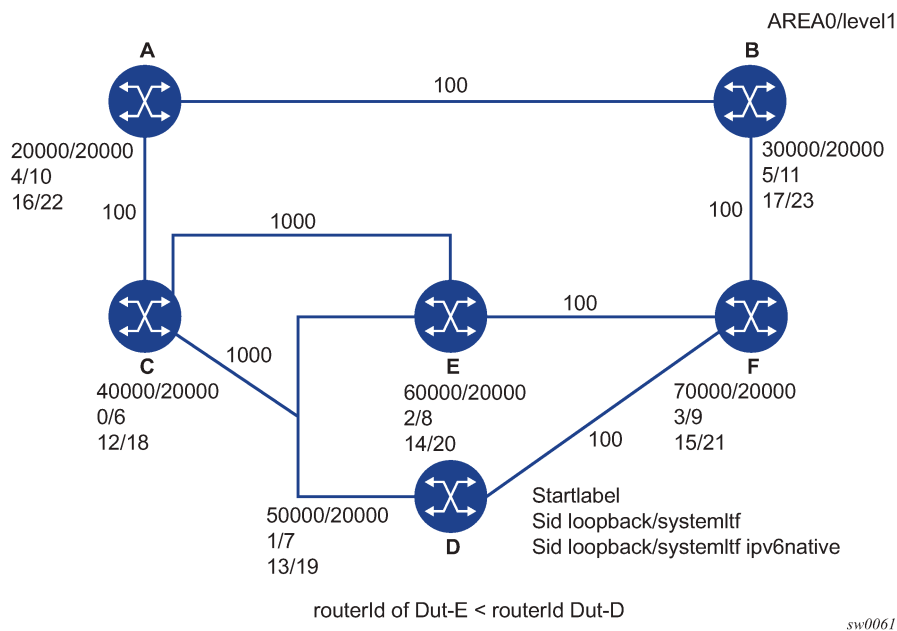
AREA0/level1

A

B

100

20000/20000
4/10
16/22

30000/20000
5/11
17/23

100

1000

100

100

C

E

F

1000

40000/20000
0/6
12/18

60000/20000
2/8
14/20

70000/20000
3/9
15/21

100

50000/20000
1/7
13/19

D

Startlabel
Sid loopback/systemItf
Sid loopback/systemItf ipv6native

routerId of Dut-E < routerId Dut-D

sw0061